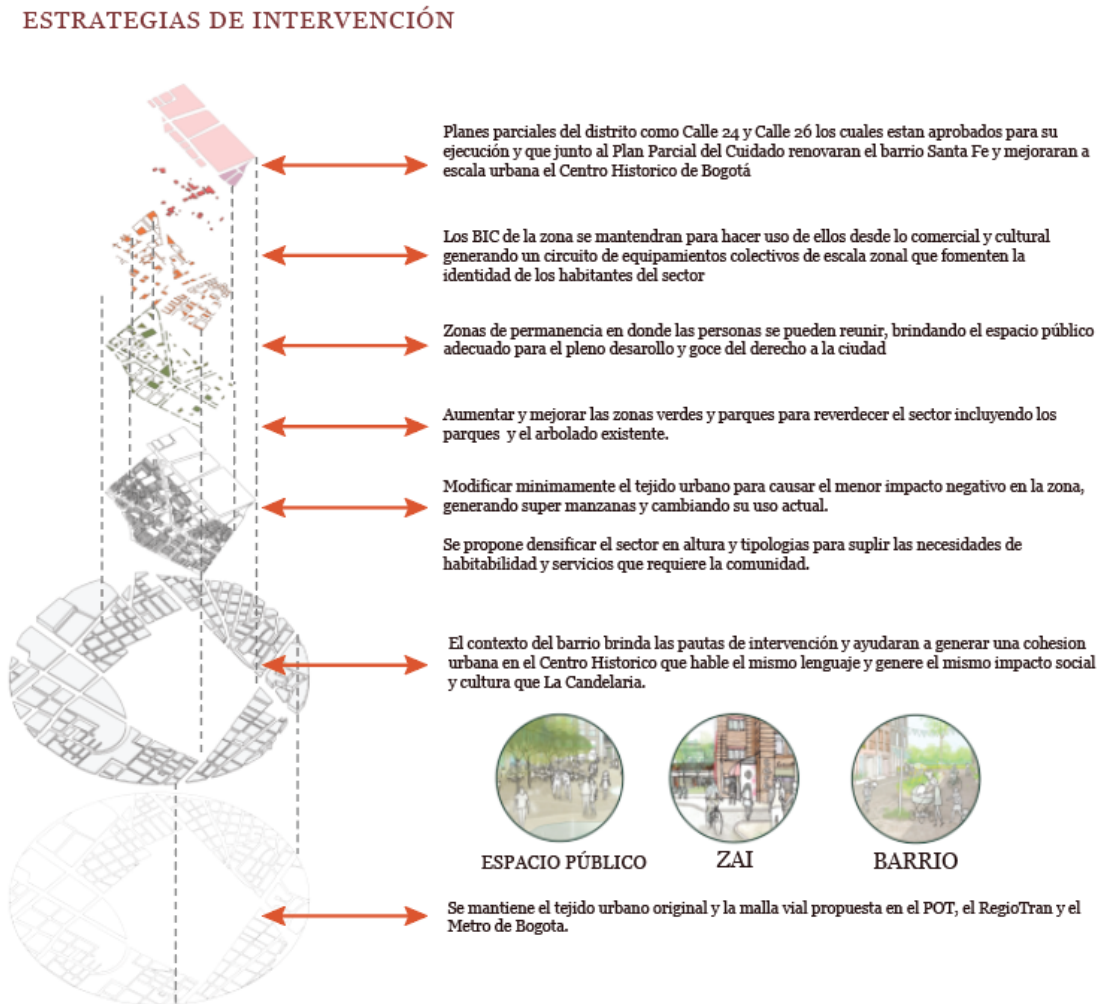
ESTRATEGIAS DE INTERVENCIÓN

Planes parciales del distrito como Calle 24 y Calle 26 los cuales estan aprobados para su ejecución y que junto al Plan Parcial del Cuidado renovaran el barrio Santa Fe y mejoraran a escala urbana el Centro Historico de Bogotá

Los BIC de la zona se mantendran para hacer uso de ellos desde lo comercial y cultural generando un circuito de equipamientos colectivos de escala zonal que fomenten la identidad de los habitantes del sector

Zonas de permanencia en donde las personas se pueden reunir, brindando el espacio público adecuado para el pleno desarollo y goce del derecho a la ciudad

Aumentar y mejorar las zonas verdes y parques para reverdecer el sector incluyendo los parques y el arbolado existente.

Modificar minimamente el tejido urbano para causar el menor impacto negativo en la zona, generando super manzanas y cambiando su uso actual.

Se propone densificar el sector en altura y tipologias para suplir las necesidades de habitabilidad y servicios que requiere la comunidad.

El contexto del barrio brinda las pautas de intervención y ayudaran a generar una cohesion urbana en el Centro Historico que hable el mismo lenguaje y genere el mismo impacto social y cultura que La Candelaria.

ESPACIO PÚBLICO

ZAI

BARRIO

Se mantiene el tejido urbano original y la malla vial propuesta en el POT, el RegioTran y el Metro de Bogota.